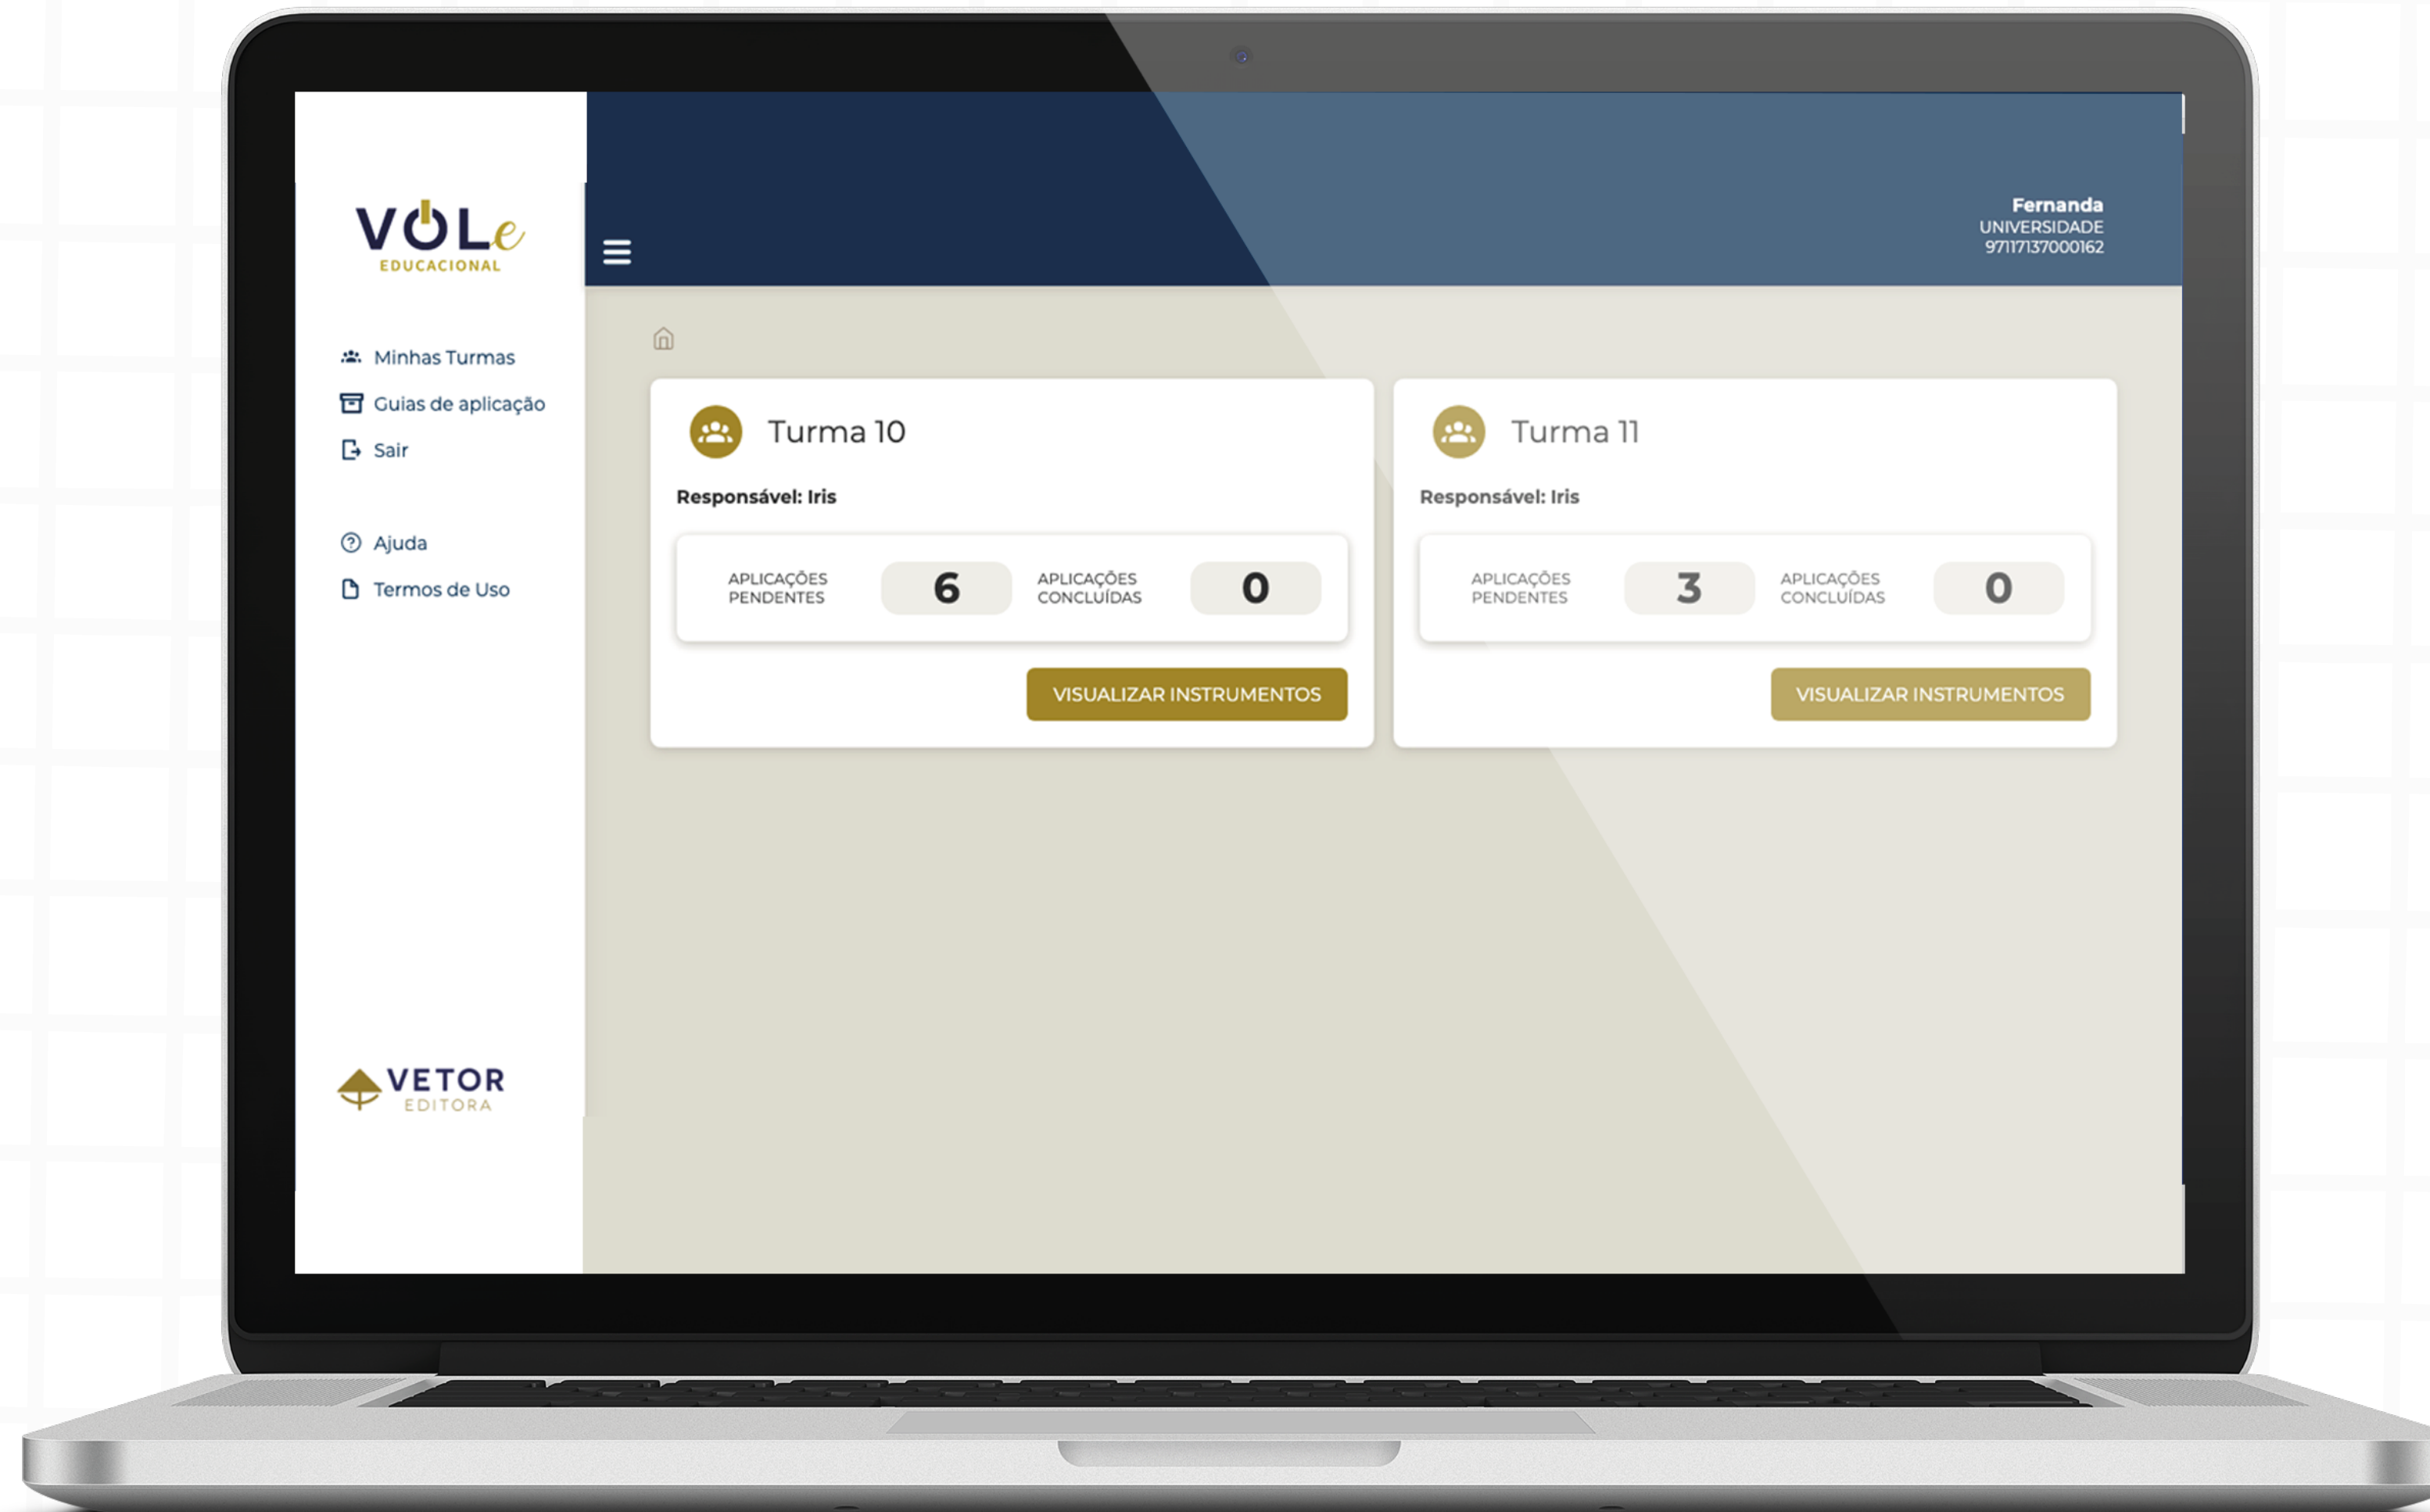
VOLe
EDUCACIONAL

Minhas Turmas
Guias de aplicação
Sair

Ajuda
Termos de Uso

VETOR
EDITORA

Fernanda
UNIVERSIDADE
97117137000162

Turma 10

Responsável: Iris

APLICAÇÕES PENDENTES 6 APLICAÇÕES CONCLUÍDAS 0

VISUALIZAR INSTRUMENTOS

Turma 11

Responsável: Iris

APLICAÇÕES PENDENTES 3 APLICAÇÕES CONCLUÍDAS 0

VISUALIZAR INSTRUMENTOS